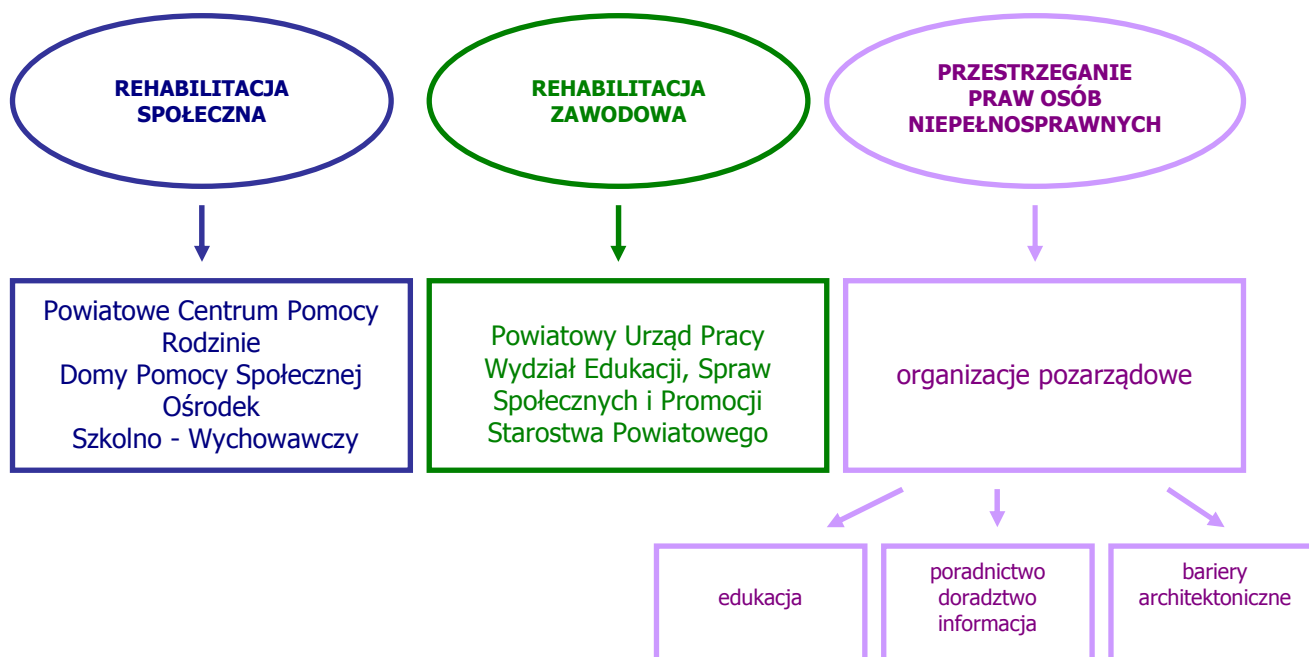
REHABILITACJA SPOŁECZNA

REHABILITACJA ZAWODOWA

PRZESTRZEGANIE PRAW OSÓB NIEPEŁNOSPRAWNYCH

Powiatowe Centrum Pomocy Rodzinie
Domy Pomocy Społecznej
Ośrodek Szkolno - Wychowawczy

Powiatowy Urząd Pracy
Wydział Edukacji, Spraw Społecznych i Promocji Starostwa Powiatowego

organizacje pozarządowe

edukacja

poradnictwo
doradztwo
informacja

bariery architektoniczne